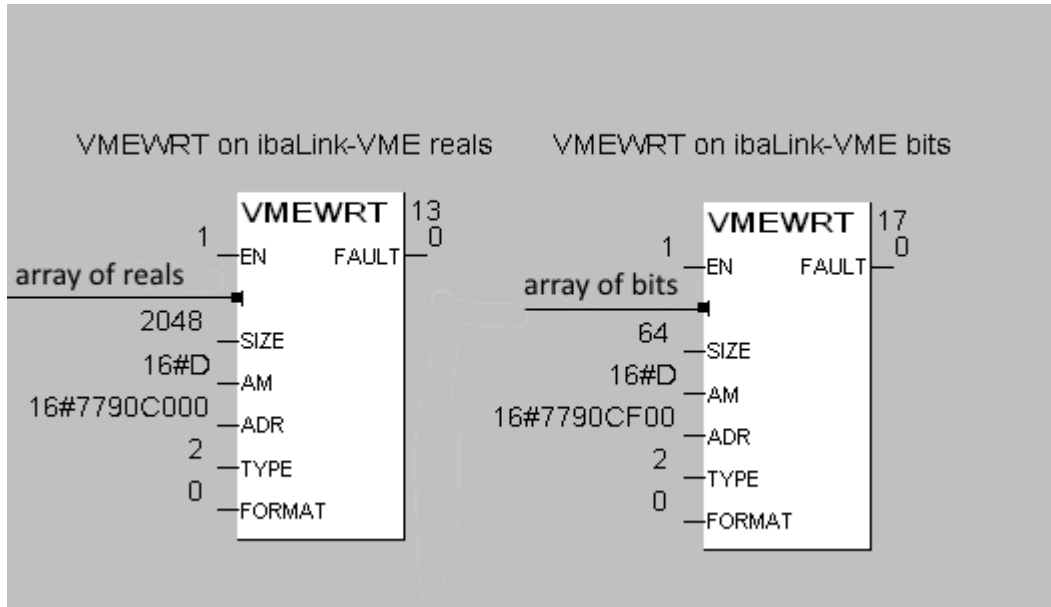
VMEWRT on ibaLink-VME reals

VMEWRT
13
0
1
EN
FAULT
array of reals
2048
SIZE
16#D
AM
16#7790C000
ADR
2
TYPE
0
FORMAT

VMEWRT on ibaLink-VME bits

VMEWRT
17
0
1
EN
FAULT
array of bits
64
SIZE
16#D
AM
16#7790CF00
ADR
2
TYPE
0
FORMAT